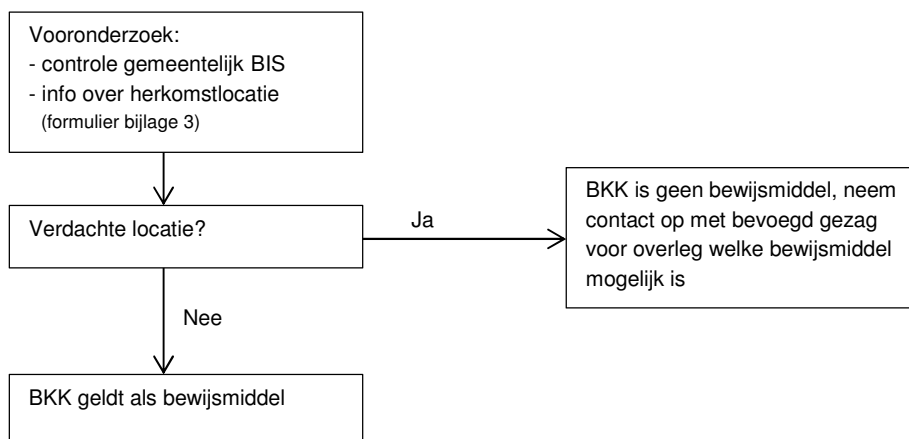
Vooronderzoek:
- controle gemeentelijk BIS
- info over herkomstlocatie
(formulier bijlage 3)

Verdachte locatie?

Ja

BKK is geen bewijsmiddel, neem contact op met bevoegd gezag voor overleg welke bewijsmiddel mogelijk is

Nee

BKK geldt als bewijsmiddel